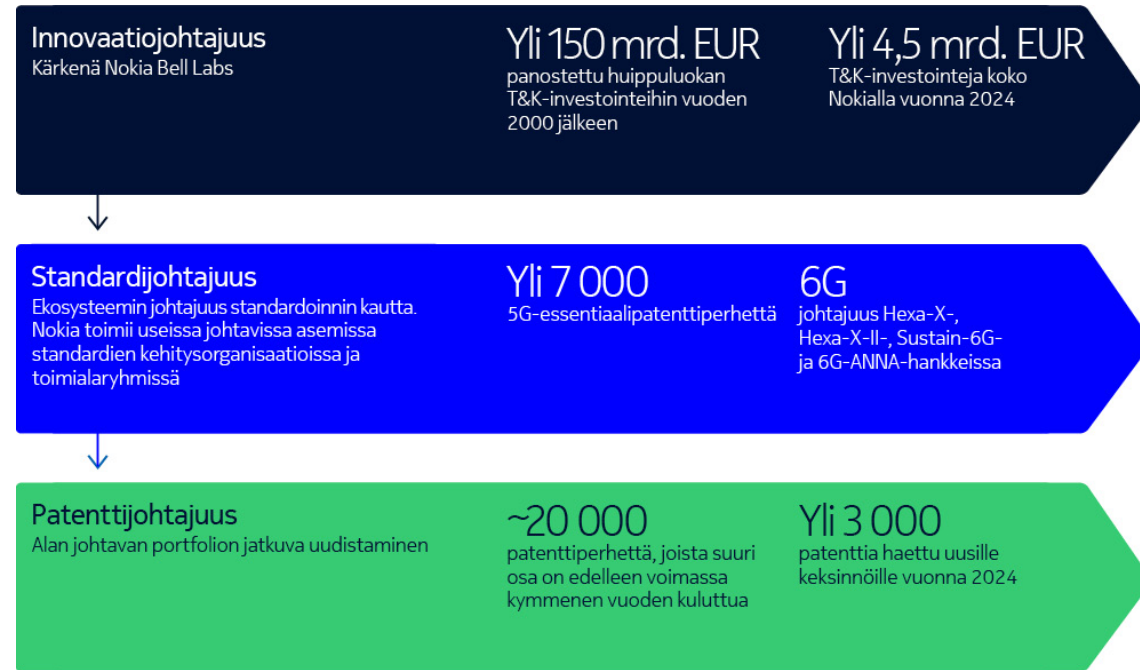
Innovaatiojohtajuus
Kärkenä Nokia Bell Labs

Yli 150 mrd. EUR
panostettu huippuluokan T&K-investointeihin vuoden 2000 jälkeen

Yli 4,5 mrd. EUR
T&K-investointeja koko Nokialla vuonna 2024

Standardijohtajuus
Ekosysteemin johtajuus standardoinnin kautta. Nokia toimii useissa johtavissa asemissa standardien kehitysorganisaatioissa ja toimialaryhmissä

Yli 7 000
5G-essentiaalipatenttiperhettä

6G
johtajuus Hexa-X-, Hexa-X-II-, Sustain-6G- ja 6G-ANNA-hankkeissa

Patenttijohtajuus
Alan johtavan portfolion jatkuva uudistaminen

~20 000
patenttiperhettä, joista suuri osa on edelleen voimassa kymmenen vuoden kuluttua

Yli 3 000
patenttia haettu uusille keksinnöille vuonna 2024